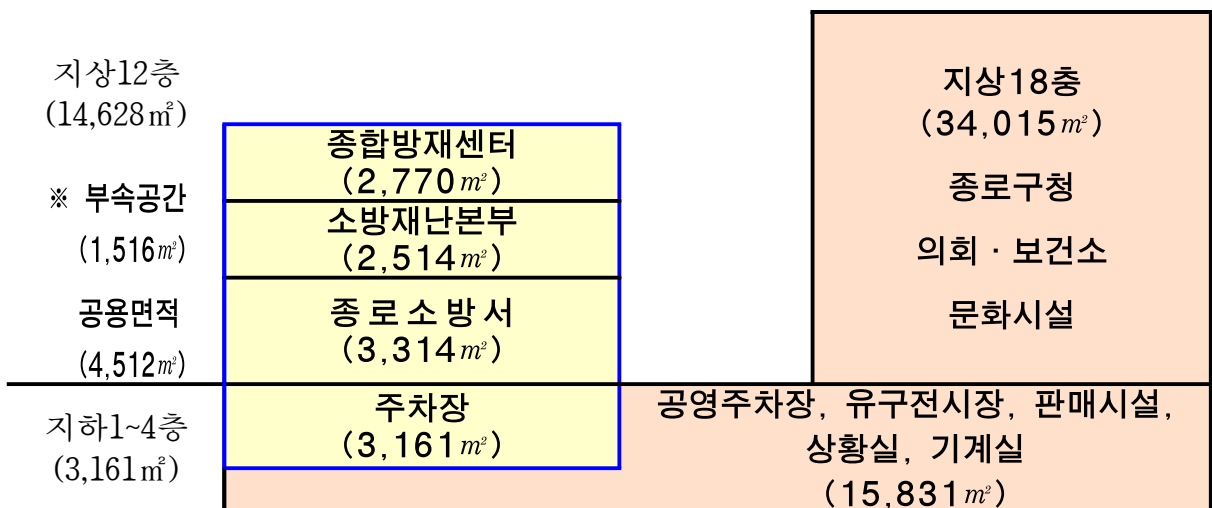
지상12층
(14,628㎡)

※ 부속공간
(1,516㎡)

공용면적
(4,512㎡)

지하1~4층
(3,161㎡)

종합방재센터
(2,770㎡)

소방재난본부
(2,514㎡)

종로소방서
(3,314㎡)

주차장
(3,161㎡)

지상18층
(34,015㎡)

종로구청

의회 · 보건소

문화시설

공영주차장, 유구전시장, 판매시설, 상황실, 기계실
(15,831㎡)